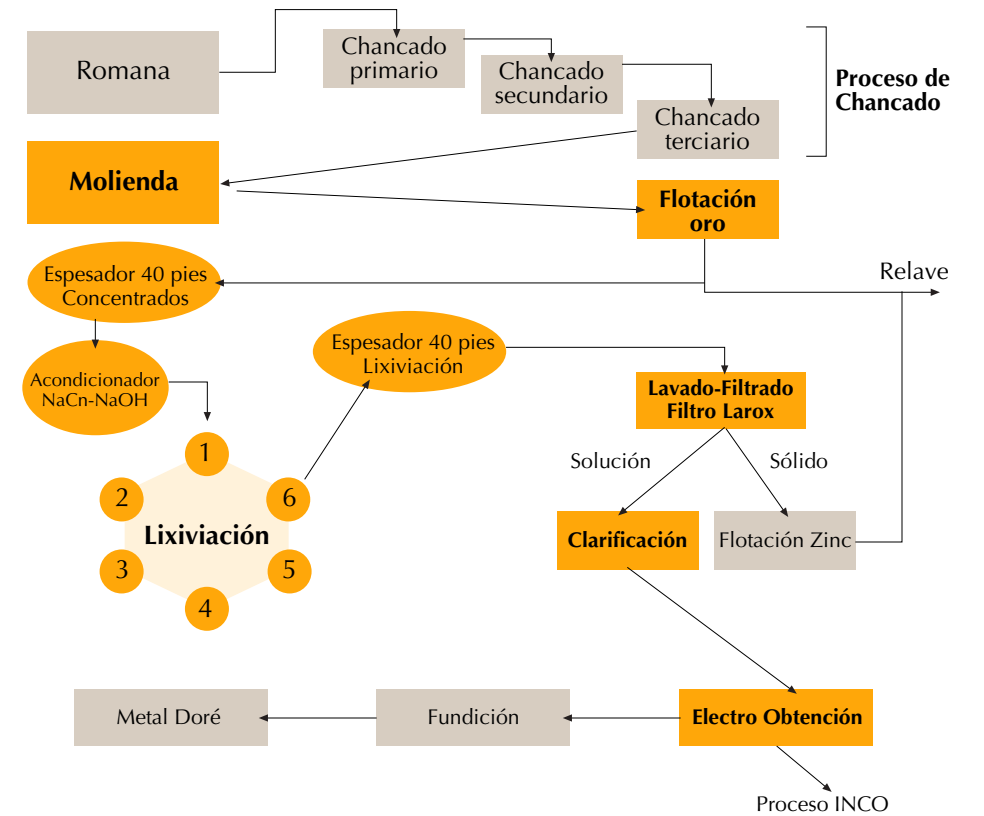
Romana

Chancado primario

Chancado secundario

Chancado terciario

Proceso de Chancado

Molienda

Flotación oro

Espesador 40 pies Concentrados

Relave

Acondicionador NaCn-NaOH

Espesador 40 pies Lixiviación

Lavado-Filtrado Filtro Larox

Solución

Sólido

1

2

6

Lixiviación

3

5

4

Clarificación

Flotación Zinc

Metal Doré

Fundición

Electro Obtención

Proceso INCO